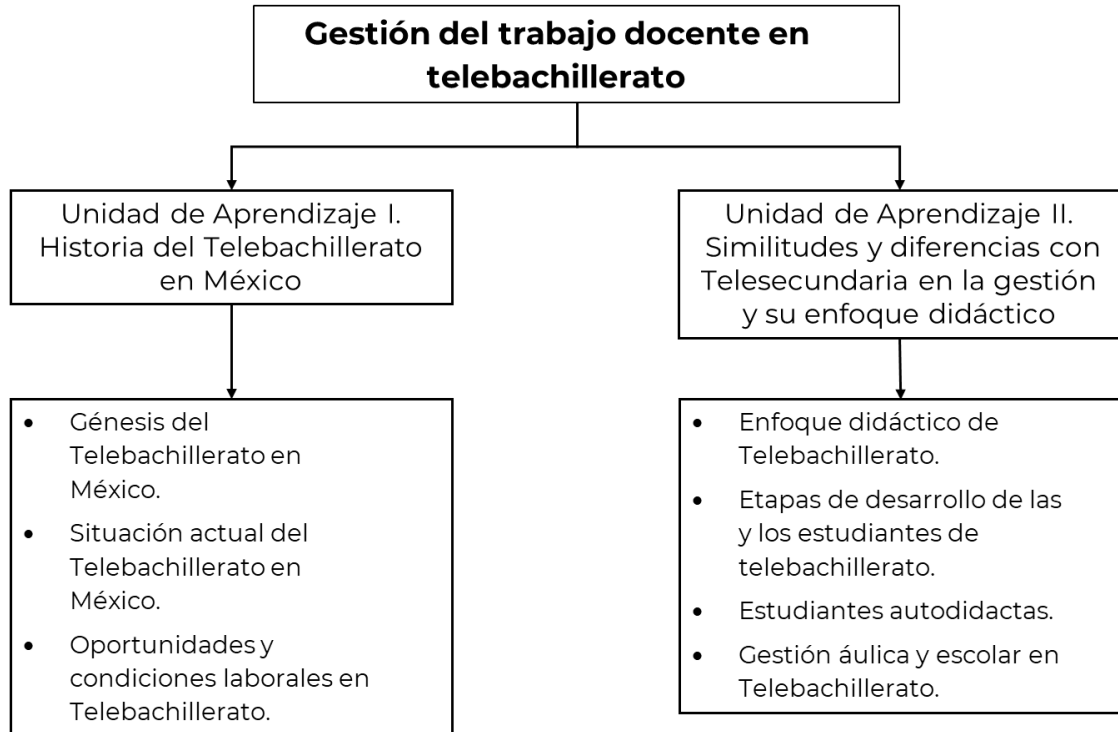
Gestión del trabajo docente en telebachillerato

Unidad de Aprendizaje I. Historia del Telebachillerato en México

- Génesis del Telebachillerato en México.
- Situación actual del Telebachillerato en México.
- Oportunidades y condiciones laborales en Telebachillerato.

Unidad de Aprendizaje II. Similitudes y diferencias con Telesecundaria en la gestión y su enfoque didáctico

- Enfoque didáctico de Telebachillerato.
- Etapas de desarrollo de las y los estudiantes de telebachillerato.
- Estudiantes autodidactas.
- Gestión áulica y escolar en Telebachillerato.